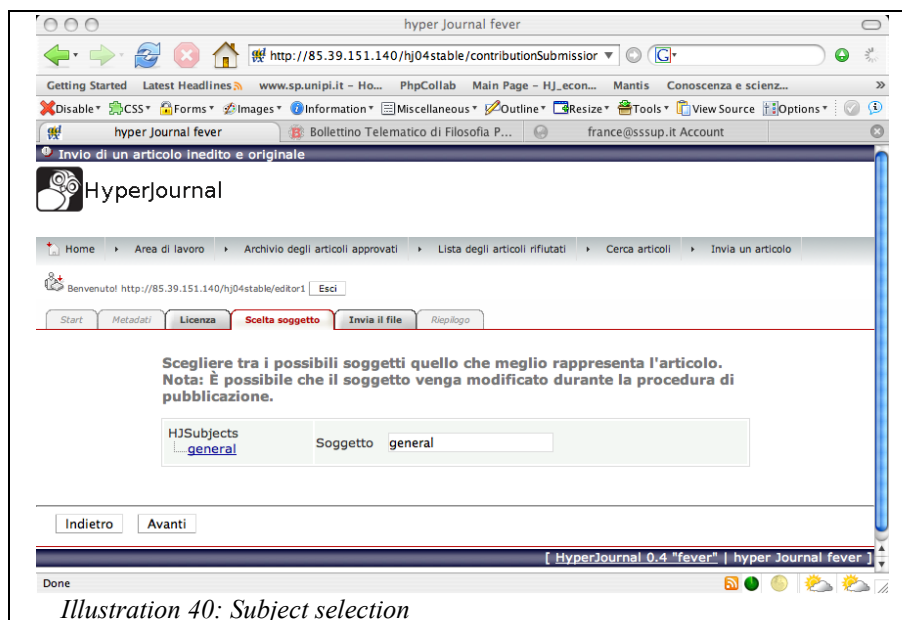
hyper Journal fever

http://85.39.151.140/hj04stable/contributionSubmissior

Getting Started Latest Headlines www.sp.unipi.it – Ho... PhpCollab Main Page – HJ_econ... Mantis Conoscenza e scienz...

Disable CSS Forms Images Information Miscellaneous Outline Resize Tools View Source Options

hyper Journal fever | Bollettino Telematico di Filosofia P... | france@sssup.it Account

Invio di un articolo inedito e originale

HyperJournal

Home | Area di lavoro | Archivio degli articoli approvati | Lista degli articoli rifiutati | Cerca articoli | Invia un articolo

Benvenuto! http://85.39.151.140/hj04stable/editor1 Esci

Start | Metadati | Licenza | Scelta soggetto | Invia il file | Riepilogo

Scegliere tra i possibili soggetti quello che meglio rappresenta l'articolo.
Nota: È possibile che il soggetto venga modificato durante la procedura di pubblicazione.

HJSubjects
general

Soggetto general

Indietro Avanti

[ HyperJournal 0.4 "fever" | hyper Journal fever ]

Done

Illustration 40: Subject selection